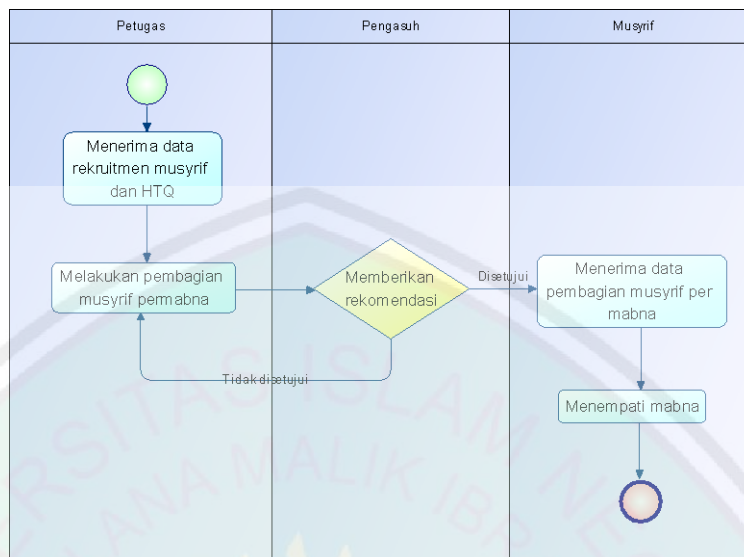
| Petugas | Pengasuh | Musyrif |
|---|---|---|

Menerima data rekruitmen musyrif dan HTQ

Melakukan pembagian musyrif permabna

Memberikan rekomendasi

Disetujui

Tidak disetujui

Menerima data pembagian musyrif per mabna

Menempati mabna

RSITAS ISLAM NE
ANA MALIK IB